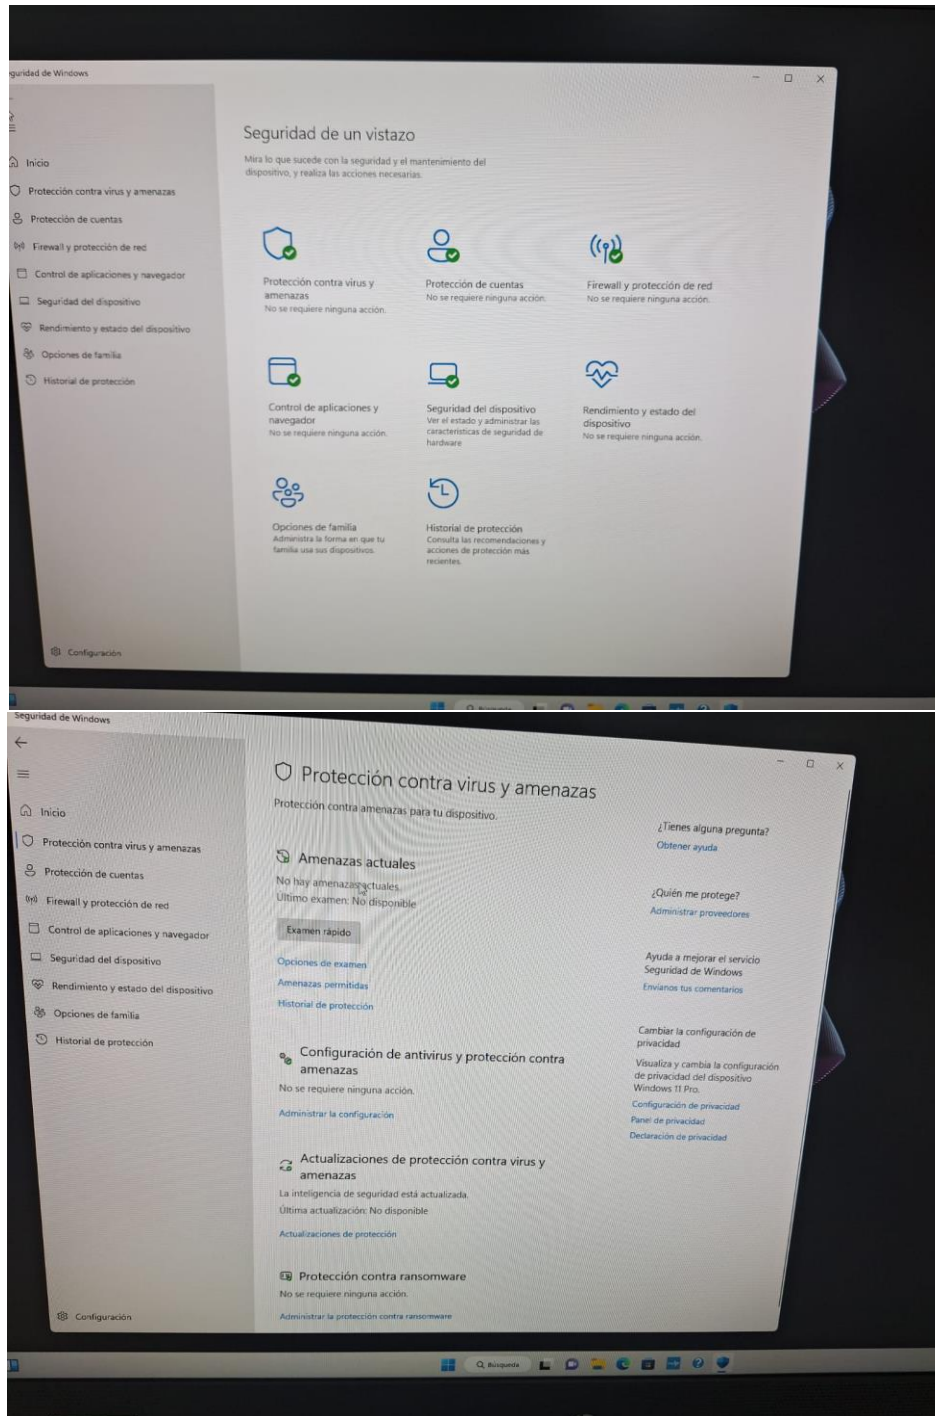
guridad de Windows

Inicio
Protección contra virus y amenazas
Protección de cuentas
Firewall y protección de red
Control de aplicaciones y navegador
Seguridad del dispositivo
Rendimiento y estado del dispositivo
Opciones de familia
Historial de protección

Configuración

Seguridad de un vistazo

Mira lo que sucede con la seguridad y el mantenimiento del dispositivo, y realiza las acciones necesarias.

Protección contra virus y amenazas
No se requiere ninguna acción.

Protección de cuentas
No se requiere ninguna acción.

Firewall y protección de red
No se requiere ninguna acción.

Control de aplicaciones y navegador
No se requiere ninguna acción.

Seguridad del dispositivo
Ver el estado y administrar las características de seguridad de hardware

Rendimiento y estado del dispositivo
No se requiere ninguna acción.

Opciones de familia
Administra la forma en que tu familia usa sus dispositivos.

Historial de protección
Consulta las recomendaciones y acciones de protección más recientes.

Seguridad de Windows

Inicio
Protección contra virus y amenazas
Protección de cuentas
Firewall y protección de red
Control de aplicaciones y navegador
Seguridad del dispositivo
Rendimiento y estado del dispositivo
Opciones de familia
Historial de protección

Configuración

Protección contra virus y amenazas

Protección contra amenazas para tu dispositivo.

Amenazas actuales
No hay amenazas actuales.
Último examen: No disponible

Examen rápido

Opciones de examen
Amenazas permitidas
Historial de protección

Configuración de antivirus y protección contra amenazas
No se requiere ninguna acción.
Administrar la configuración

Actualizaciones de protección contra virus y amenazas
La inteligencia de seguridad está actualizada.
Última actualización: No disponible
Actualizaciones de protección

Protección contra ransomware
No se requiere ninguna acción.
Administrar la protección contra ransomware

¿Tienes alguna pregunta?
Obtener ayuda

¿Quién me protege?
Administrar proveedores

Ayuda a mejorar el servicio Seguridad de Windows
Envíanos tus comentarios

Cambiar la configuración de privacidad
Visualiza y cambia la configuración de privacidad del dispositivo Windows 11 Pro.
Configuración de privacidad
Panel de privacidad
Declaración de privacidad

Búsqueda